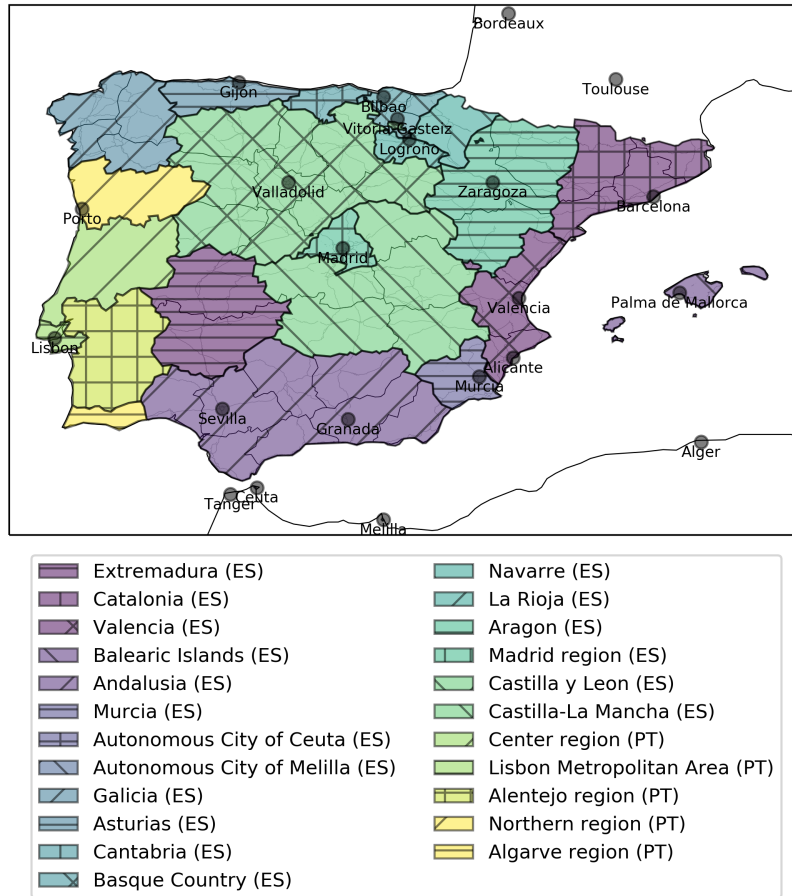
Bordeaux
Gijon
Bilbao
Vitoria-Gasteiz
Logrono
Toulouse
Valladolid
Zaragoza
Barcelona
Porto
Madrid
Valencia
Palma de Mallorca
Lisbon
Alicante
Murcia
Sevilla
Granada
Alger
Ceuta
Tanger
Melilla

Extremadura (ES)
Catalonia (ES)
Valencia (ES)
Balearic Islands (ES)
Andalusia (ES)
Murcia (ES)
Autonomous City of Ceuta (ES)
Autonomous City of Melilla (ES)
Galicia (ES)
Asturias (ES)
Cantabria (ES)
Basque Country (ES)
Navarre (ES)
La Rioja (ES)
Aragon (ES)
Madrid region (ES)
Castilla y Leon (ES)
Castilla-La Mancha (ES)
Center region (PT)
Lisbon Metropolitan Area (PT)
Alentejo region (PT)
Northern region (PT)
Algarve region (PT)